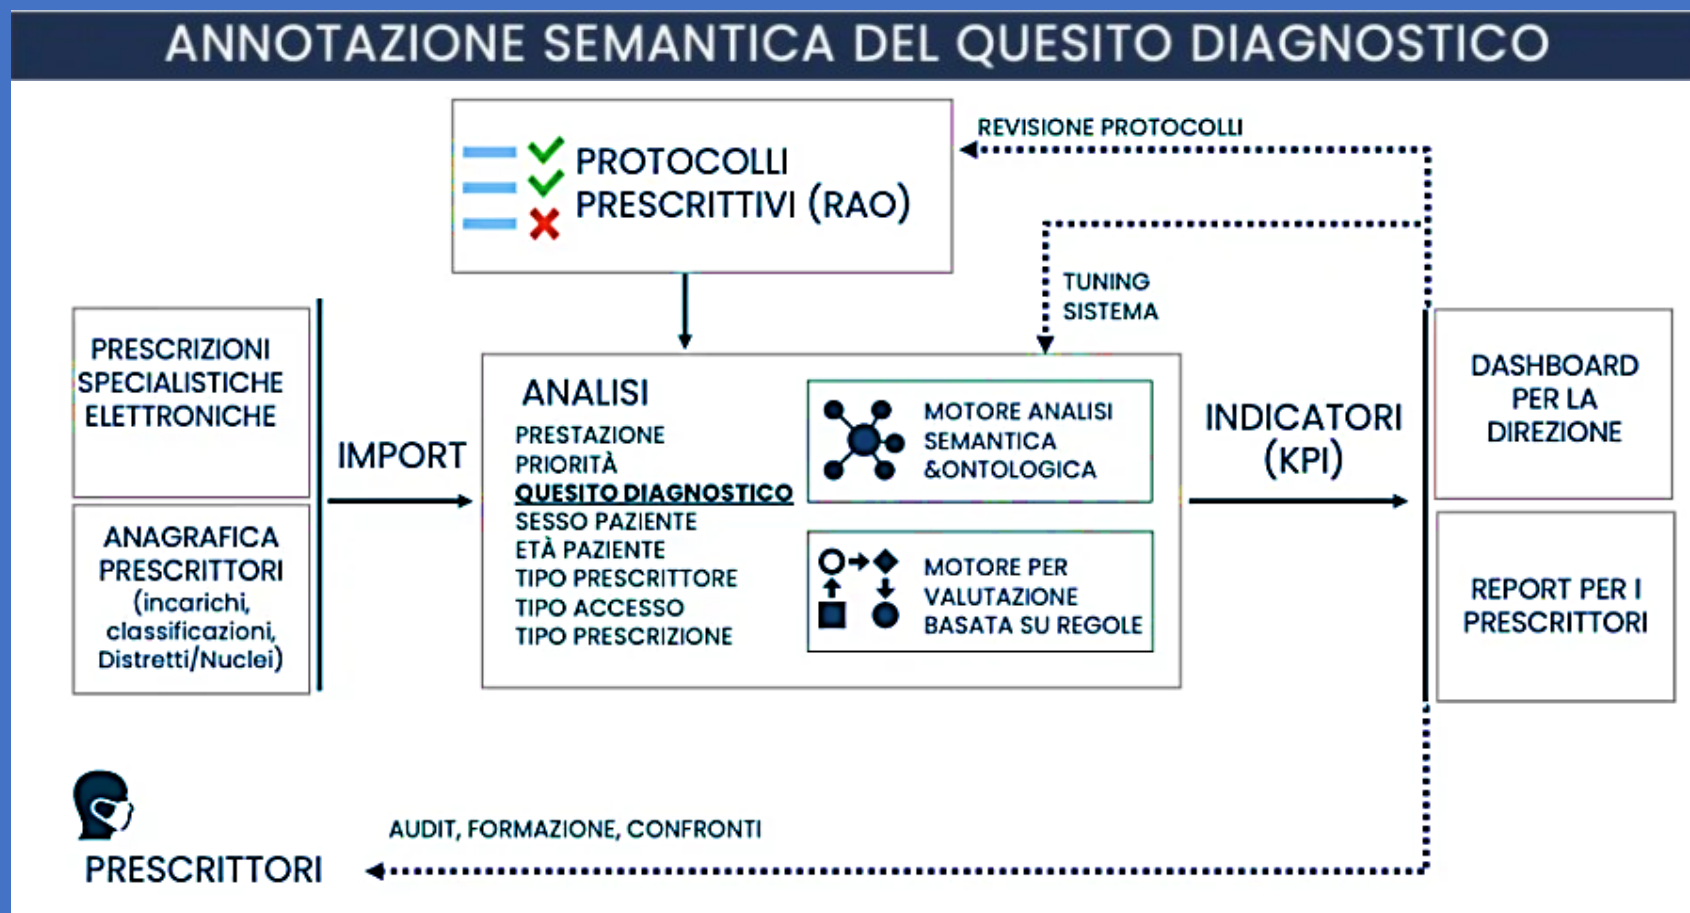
ANNOTAZIONE SEMANTICA DEL QUESITO DIAGNOSTICO

PROTOCOLLI PRESCRITTIVI (RAO)

REVISIONE PROTOCOLLI

TUNING SISTEMA

PRESCRIZIONI SPECIALISTICHE ELETTRONICHE

ANAGRAFICA PRESCRITTORI (incarichi, classificazioni, Distretti/Nuclei)

IMPORT

ANALISI
PRESTAZIONE
PRIORITÀ
QUESITO DIAGNOSTICO
SESSO PAZIENTE
ETÀ PAZIENTE
TIPO PRESCRITTORE
TIPO ACCESSO
TIPO PRESCRIZIONE

MOTORE ANALISI SEMANTICA &ONTOLOGICA

MOTORE PER VALUTAZIONE BASATA SU REGOLE

INDICATORI (KPI)

DASHBOARD PER LA DIREZIONE

REPORT PER I PRESCRITTORI

PRESCRITTORI

AUDIT, FORMAZIONE, CONFRONTI